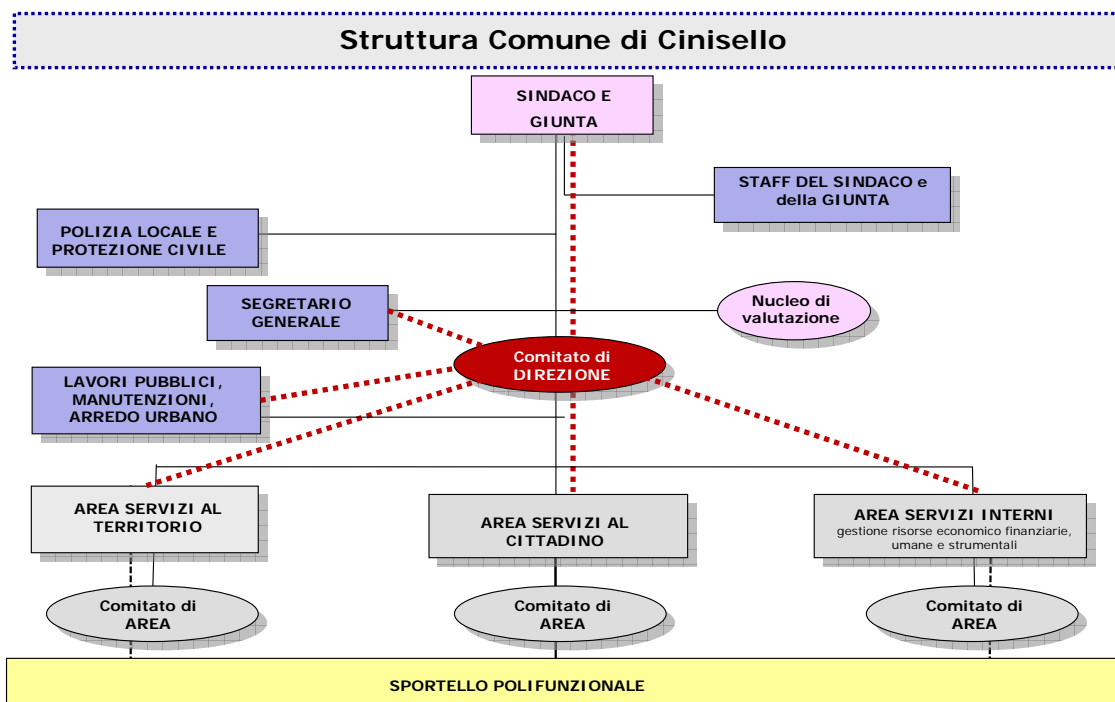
Struttura Comune di Cinisello

SINDACO E GIUNTA

STAFF DEL SINDACO e della GIUNTA

POLIZIA LOCALE E PROTEZIONE CIVILE

SEGRETARIO GENERALE

Nucleo di valutazione

Comitato di DIREZIONE

LAVORI PUBBLICI, MANUTENZIONI, ARREDO URBANO

AREA SERVIZI AL TERRITORIO

AREA SERVIZI AL CITTADINO

AREA SERVIZI INTERNI
gestione risorse economico finanziarie, umane e strumentali

Comitato di AREA

Comitato di AREA

Comitato di AREA

SPORTELLO POLIFUNZIONALE